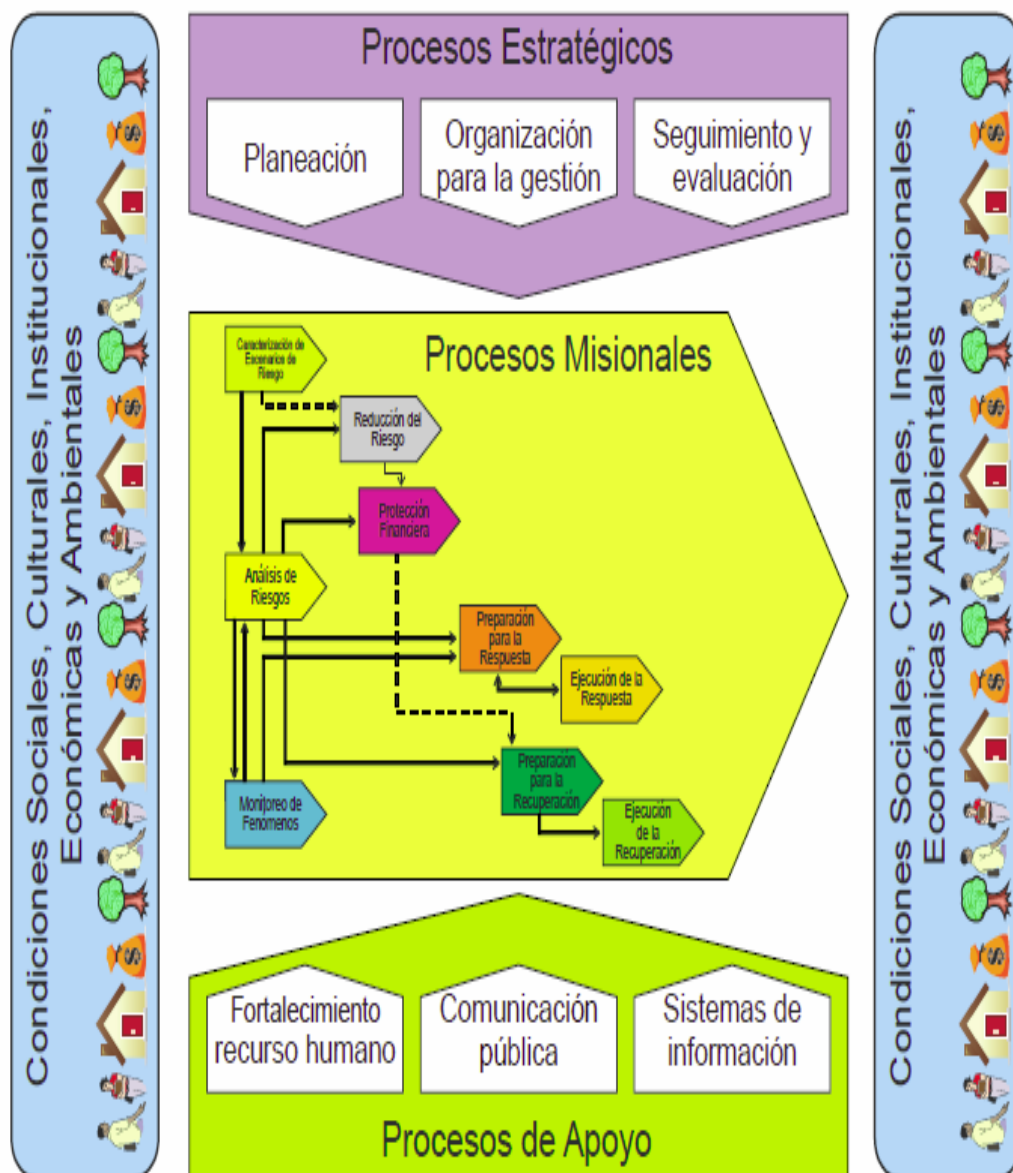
Condiciones Sociales, Culturales, Institucionales, Económicas y Ambientales

Procesos Estratégicos

Planeación

Organización para la gestión

Seguimiento y evaluación

Procesos Misionales

Caracterización de Escenarios de Riesgo

Reducción del Riesgo

Protección Financiera

Análisis de Riesgos

Preparación para la Respuesta

Ejecución de la Respuesta

Preparación para la Recuperación

Monitoreo de Fenomenos

Ejecución de la Recuperación

Fortalecimiento recurso humano

Comunicación pública

Sistemas de información

Procesos de Apoyo

Condiciones Sociales, Culturales, Institucionales, Económicas y Ambientales